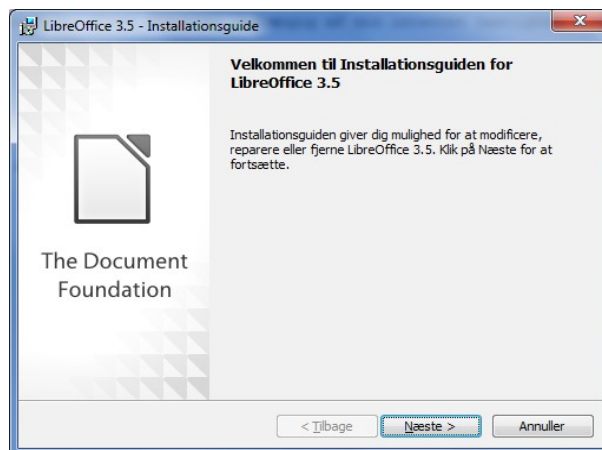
LibreOffice 3.5 - Installationsguide

Velkommen til Installationsguiden for LibreOffice 3.5

Installationsguiden giver dig mulighed for at modificere, reparere eller fjerne LibreOffice 3.5. Klik på Næste for at fortsætte.

The Document Foundation

< Tilbage

Næste >

Annuller